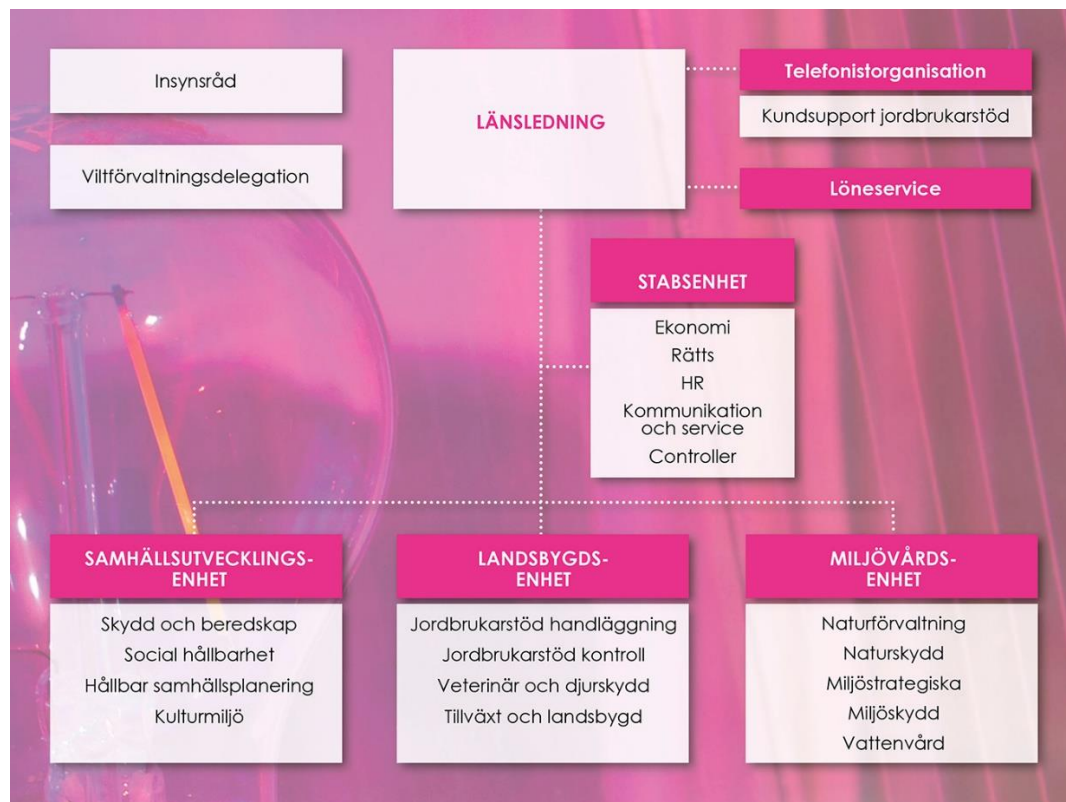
Insynsråd

Viltförvaltningsdelegation

LÄNSLEDNING

Telefonistorganisation

Kundsupport jordbrukarstöd

Löneservice

STABSENHET

Ekonomi
Rätts
HR
Kommunikation och service
Controller

SAMHÄLLSUTVECKLINGS-ENHET

Skydd och beredskap
Social hållbarhet
Hållbar samhällsplanering
Kulturmiljö

LANDSBYGDS-ENHET

Jordbrukarstöd handläggning
Jordbrukarstöd kontroll
Veterinär och djurskydd
Tillväxt och landsbygd

MILJÖVÅRDS-ENHET

Naturförvaltning
Naturskydd
Miljöstrategiska
Miljöskydd
Vattenvård